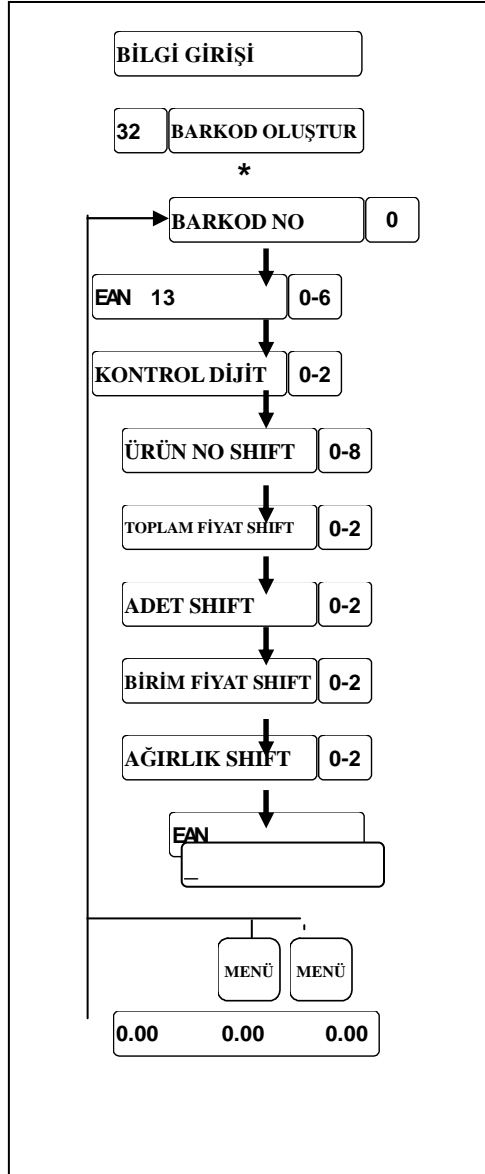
BİLGİ GİRİŞİ

32 BARKOD OLUŞTUR

*

BARKOD NO 0

EAN 13 0-6

KONTROL DİJİT 0-2

ÜRÜN NO SHIFT 0-8

TOPLAM FİYAT SHIFT 0-2

ADET SHIFT 0-2

BİRİM FİYAT SHIFT 0-2

AĞIRLIK SHIFT 0-2

EAN

_

MENÜ MENÜ

0.00 0.00 0.00